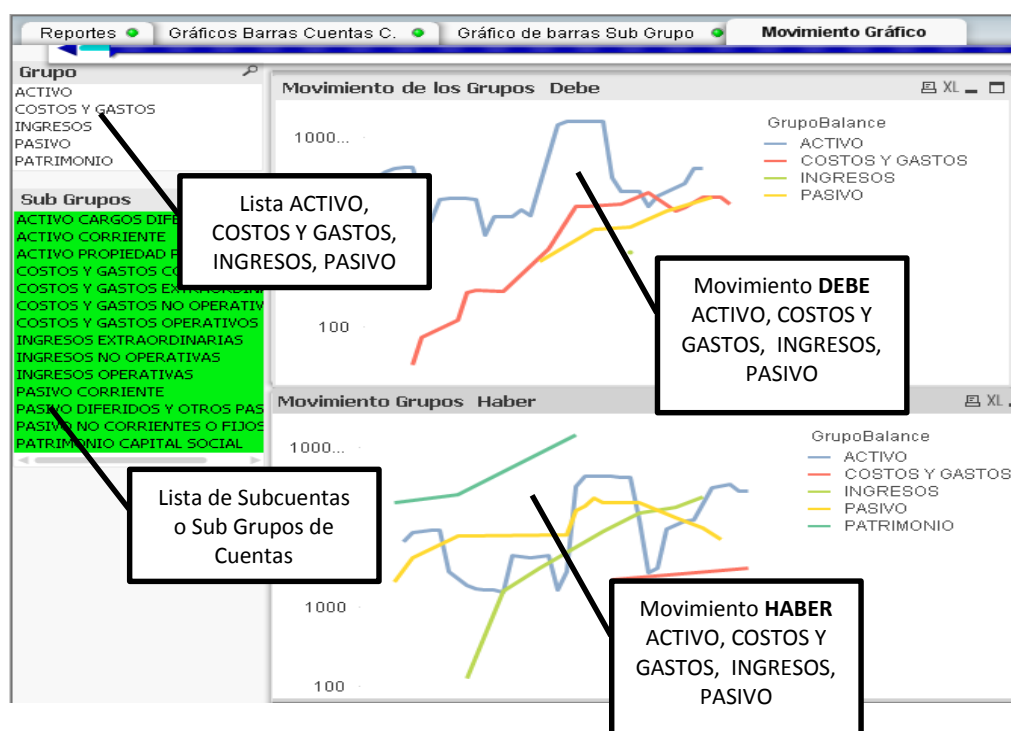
Reportes | Gráficos Barras Cuentas C. | Gráfico de barras Sub Grupo | Movimiento Gráfico

Grupo
ACTIVO
COSTOS Y GASTOS
INGRESOS
PASIVO
PATRIMONIO

Sub Grupos
ACTIVO CARGOS DIFE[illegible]
ACTIVO CORRIENTE
ACTIVO PROPIEDAD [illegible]
COSTOS Y GASTOS CO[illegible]
COSTOS Y GASTOS EXTRAORDIN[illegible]
COSTOS Y GASTOS NO OPERATIV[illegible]
COSTOS Y GASTOS OPERATIVOS
INGRESOS EXTRAORDINARIAS
INGRESOS NO OPERATIVAS
INGRESOS OPERATIVAS
PASIVO CORRIENTE
PASIVO DIFERIDOS Y OTROS PAS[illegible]
PASIVO NO CORRIENTES O FIJOS
PATRIMONIO CAPITAL SOCIAL

Lista ACTIVO, COSTOS Y GASTOS, INGRESOS, PASIVO

Lista de Subcuentas o Sub Grupos de Cuentas

Movimiento de los Grupos Debe
XL
1000...
100
GrupoBalance
ACTIVO
COSTOS Y GASTOS
INGRESOS
PASIVO

Movimiento **DEBE** ACTIVO, COSTOS Y GASTOS, INGRESOS, PASIVO

Movimiento Grupos Haber
XL
1000...
1000
100
GrupoBalance
ACTIVO
COSTOS Y GASTOS
INGRESOS
PASIVO
PATRIMONIO

Movimiento **HABER** ACTIVO, COSTOS Y GASTOS, INGRESOS, PASIVO